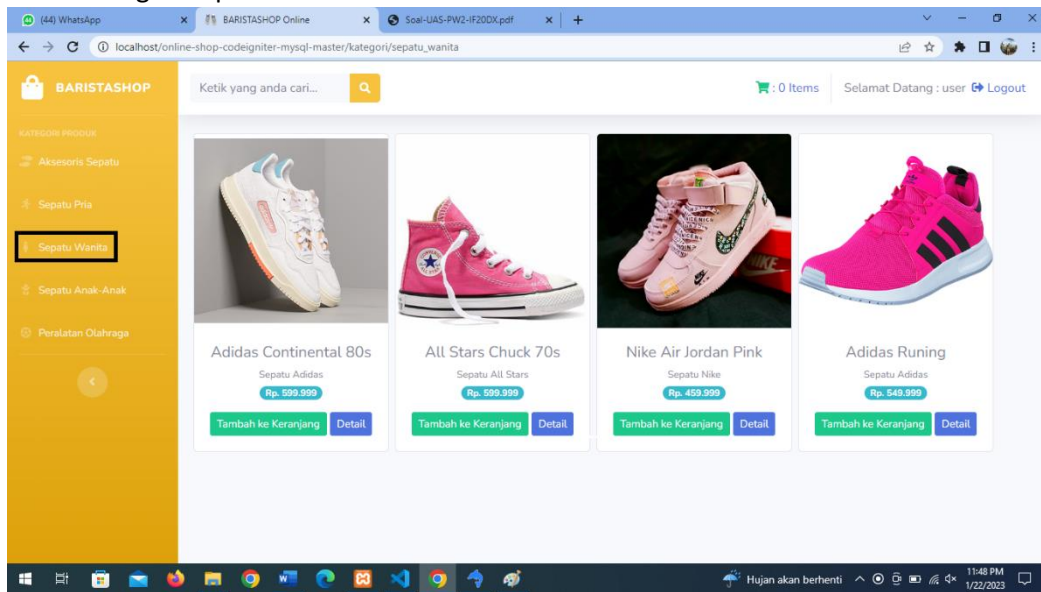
(44) WhatsApp
BARISTASHOP Online
Soal-UAS-PW2-IF20DX.pdf
localhost/online-shop-codeigniter-mysql-master/kategori/sepatu_wanita

BARISTASHOP
Ketik yang anda cari...
: 0 Items
Selamat Datang : user Logout

KATEGORI PRODUK
Aksesoris Sepatu
Sepatu Pria
Sepatu Wanita
Sepatu Anak-Anak
Peralatan Olahraga

Adidas Continental 80s
Sepatu Adidas
Rp. 599.999
Tambah ke Keranjang
Detail

All Stars Chuck 70s
Sepatu All Stars
Rp. 599.999
Tambah ke Keranjang
Detail

Nike Air Jordan Pink
Sepatu Nike
Rp. 459.999
Tambah ke Keranjang
Detail

Adidas Runing
Sepatu Adidas
Rp. 549.999
Tambah ke Keranjang
Detail

Hujan akan berhenti
11:48 PM
1/22/2023